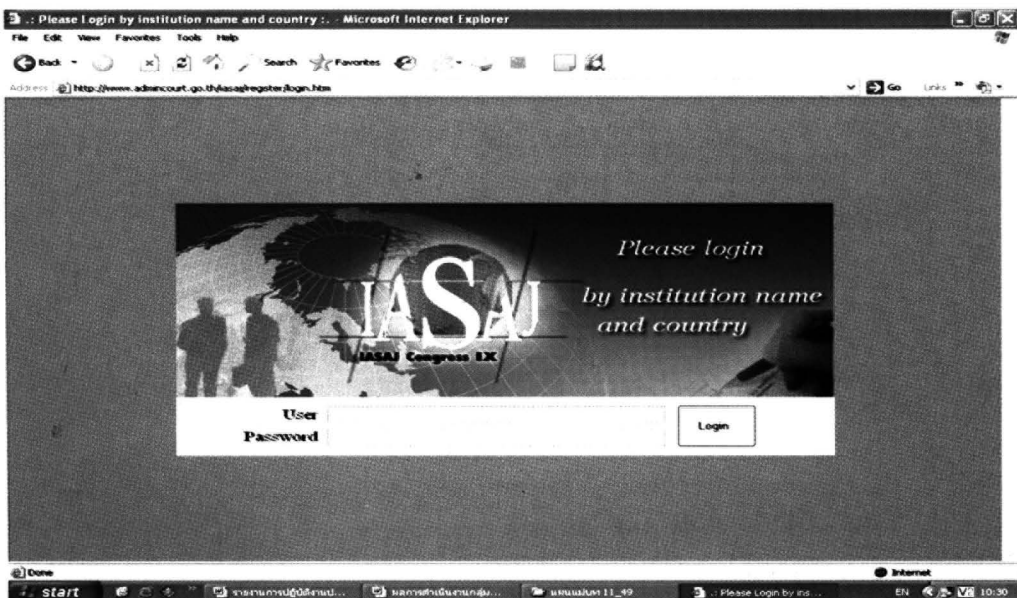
.: Please Login by institution name and country :. - Microsoft Internet Explorer

File Edit View Favorites Tools Help

Back Search Favorites

Address http://www.admincourt.go.th/iasaj/register/login.htm

Go Links

IASAJ

IASAJ Congress IX

Please login by institution name and country

User
Password

Login

Done

Internet

start

รายงานการปฏิบัติงานป...

ผลการดำเนินงานกลุ่ม...

แผนแม่บท 11_49

.: Please Login by ins...

EN 10:30